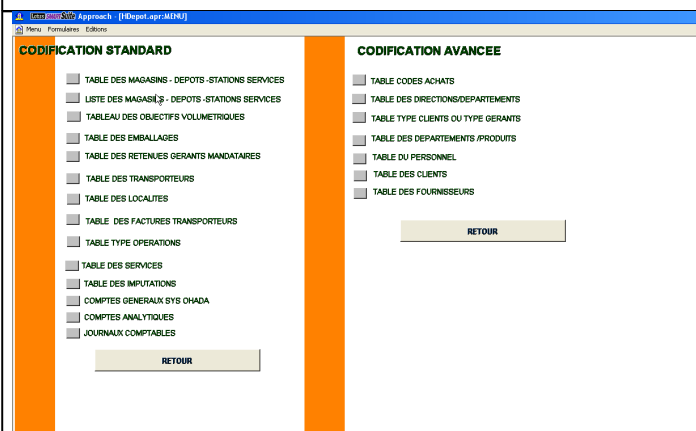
Lotus SmartSuite Approach - [HDepot.apr:MENU]

Menu Formulaires Editions

CODIFICATION STANDARD

TABLE DES MAGASINS - DEPOTS -STATIONS SERVICES

LISTE DES MAGASINS - DEPOTS -STATIONS SERVICES

TABLEAU DES OBJECTIFS VOLUMETRIQUES

TABLE DES EMBALLAGES

TABLE DES RETENUES GERANTS MANDATAIRES

TABLE DES TRANSPORTEURS

TABLE DES LOCALITES

TABLE DES FACTURES TRANSPORTEURS

TABLE TYPE OPERATIONS

TABLE DES SERVICES

TABLE DES IMPUTATIONS

COMPTES GENERAUX SYS OHADA

COMPTES ANALYTIQUES

JOURNAUX COMPTABLES

RETOUR

CODIFICATION AVANCEE

TABLE CODES ACHATS

TABLE DES DIRECTIONS/DEPARTEMENTS

TABLE TYPE CLIENTS OU TYPE GERANTS

TABLE DES DEPARTEMENTS /PRODUITS

TABLE DU PERSONNEL

TABLE DES CLIENTS

TABLE DES FOURNISSEURS

RETOUR